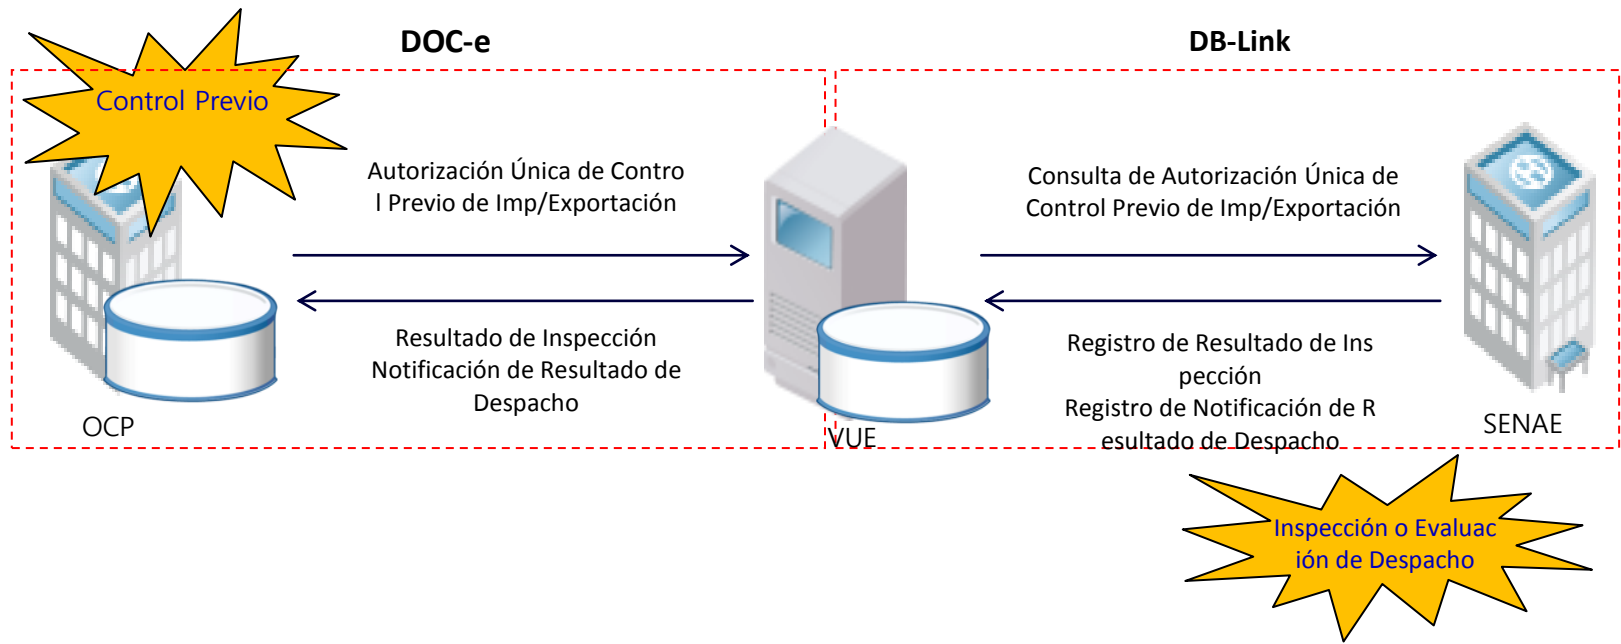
DOC-e

DB-Link

Control Previo

Autorización Única de Contro l Previo de Imp/Exportación

Resultado de Inspección
Notificación de Resultado de Despacho

OCP

VUE

Consulta de Autorización Única de Control Previo de Imp/Exportación

Registro de Resultado de Ins pección
Registro de Notificación de R esultado de Despacho

SENAE

Inspección o Evaluac ión de Despacho